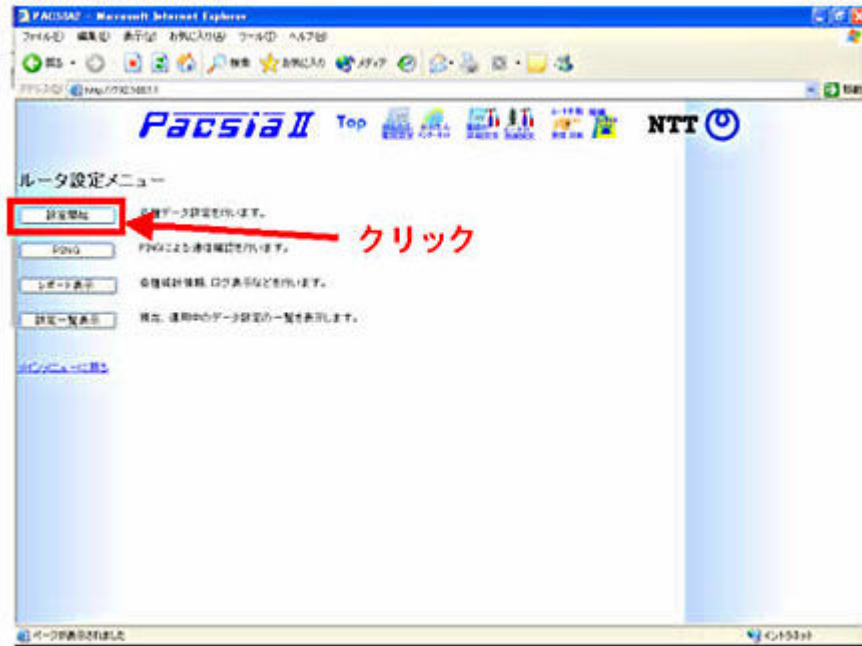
PACSIA2 - Microsoft Internet Explorer

ファイル(F) 編集(E) 表示(V) お気に入り(A) ツール(T) ヘルプ(H)

戻る 検索 お気に入り メディア

アドレス(D) http://192.168.1.1

Pacsia II Top

NTT

ルータ設定メニュー

設定開始 各種データ設定を行います。

クリック

PING PINGによる通信確認を行います。

レポート表示 各種統計情報、ログ表示などを行います。

設定一覧表示 現在、運用中のデータ設定の一覧を表示します。

メインメニューに戻る

ページが表示されました

イントラネット